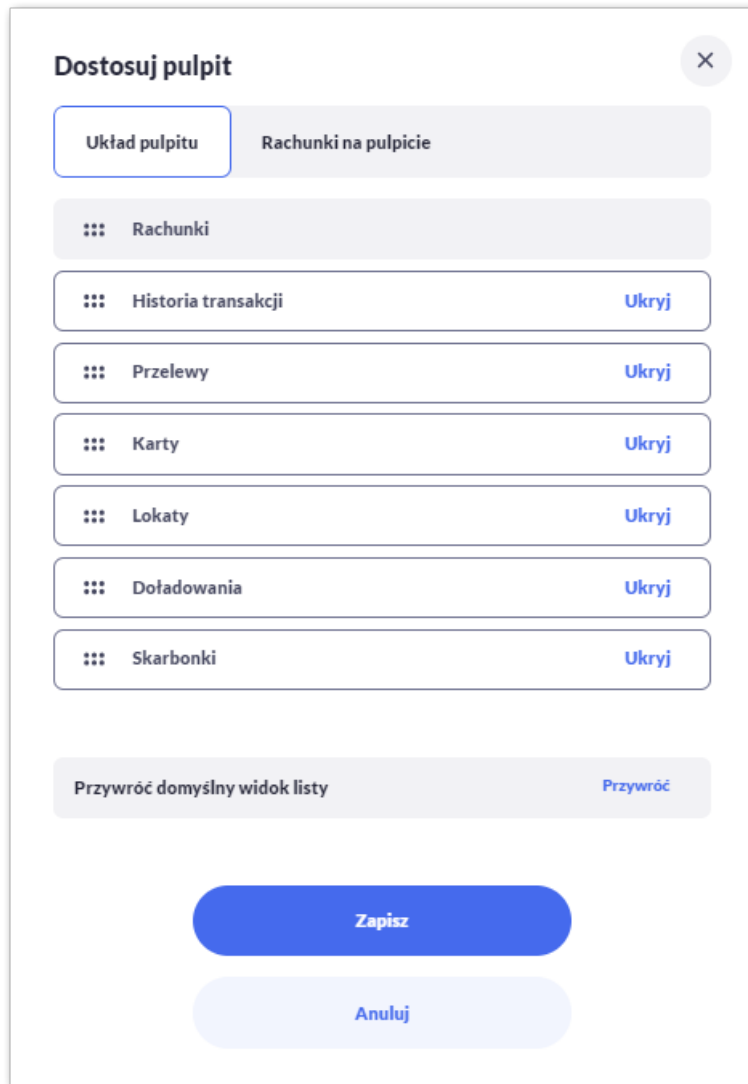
Dostosuj pulpit

×

Układ pulpitu

Rachunki na pulpicie

Rachunki

Historia transakcji Ukryj

Przelewy Ukryj

Karty Ukryj

Lokaty Ukryj

Doładowania Ukryj

Skarbonki Ukryj

Przywróć domyślny widok listy Przywróć

Zapisz

Anuluj